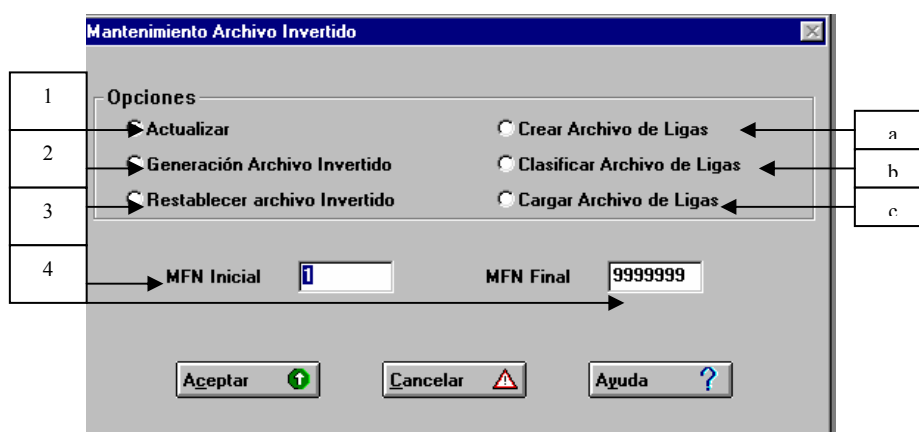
Mantenimiento Archivo Invertido

1

Opciones

Actualizar

2

Generación Archivo Invertido

3

Restablecer archivo Invertido

Crear Archivo de Ligas

a

Clasificar Archivo de Ligas

b

Cargar Archivo de Ligas

c

4

MFN Inicial 1

MFN Final 9999999

Aceptar

Cancelar

Ayuda ?